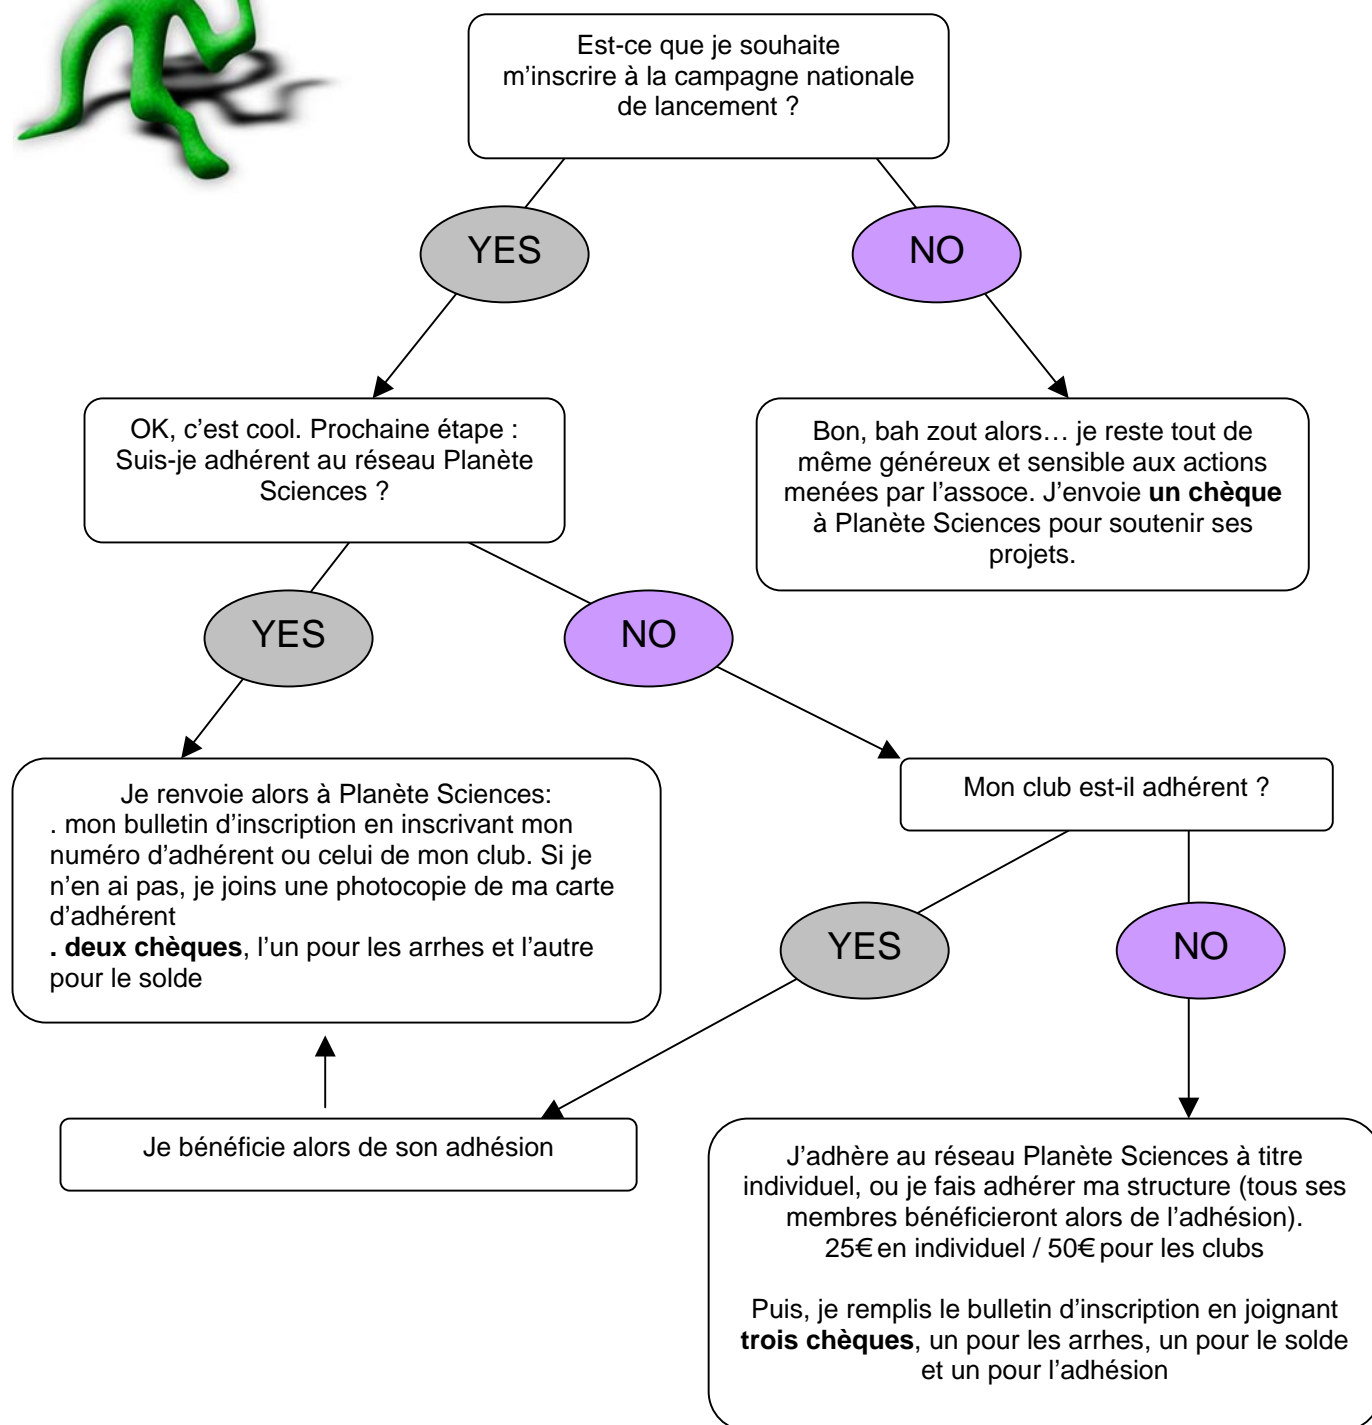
Est-ce que je souhaite m'inscrire à la campagne nationale de lancement ?

YES

NO

OK, c'est cool. Prochaine étape : Suis-je adhérent au réseau Planète Sciences ?

Bon, bah zout alors… je reste tout de même généreux et sensible aux actions menées par l'assoce. J'envoie **un chèque** à Planète Sciences pour soutenir ses projets.

YES

NO

Je renvoie alors à Planète Sciences:
. mon bulletin d'inscription en inscrivant mon numéro d'adhérent ou celui de mon club. Si je n'en ai pas, je joins une photocopie de ma carte d'adhérent
**. deux chèques**, l'un pour les arrhes et l'autre pour le solde

Mon club est-il adhérent ?

YES

NO

Je bénéficie alors de son adhésion

J'adhère au réseau Planète Sciences à titre individuel, ou je fais adhérer ma structure (tous ses membres bénéficieront alors de l'adhésion).
25€ en individuel / 50€ pour les clubs

Puis, je remplis le bulletin d'inscription en joignant **trois chèques**, un pour les arrhes, un pour le solde et un pour l'adhésion